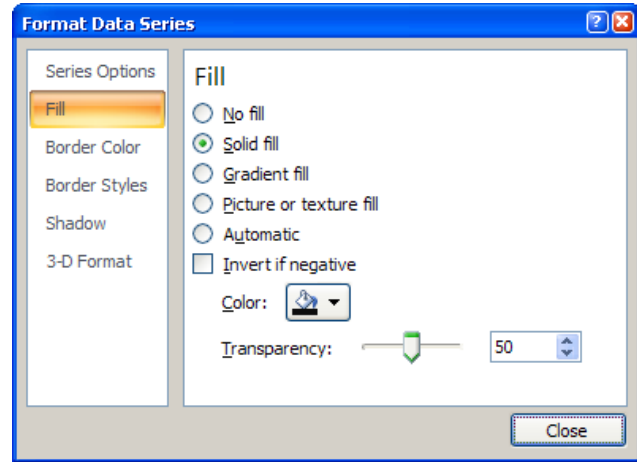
Format Data Series

Series Options
Fill
Border Color
Border Styles
Shadow
3-D Format

Fill
No fill
Solid fill
Gradient fill
Picture or texture fill
Automatic
Invert if negative
Color:
Transparency: 50

Close